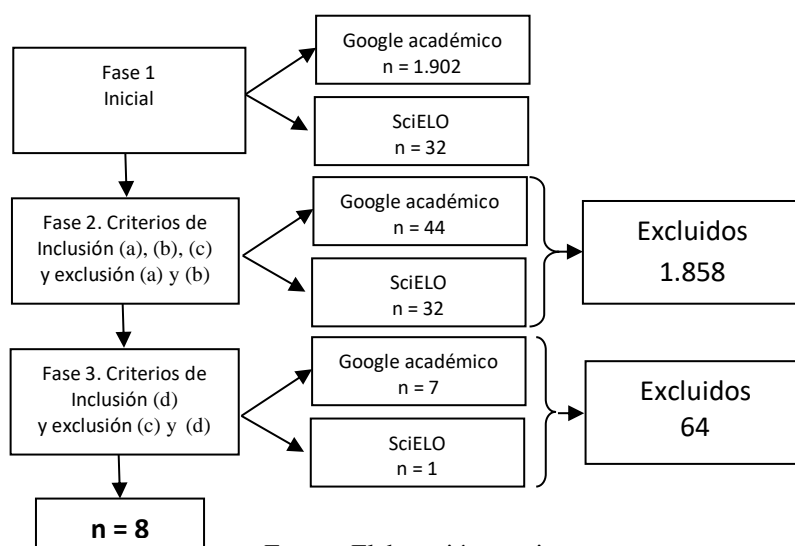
Fase 1
Inicial

Google académico
n = 1.902

SciELO
n = 32

Fase 2. Criterios de Inclusión (a), (b), (c) y exclusión (a) y (b)

Google académico
n = 44

SciELO
n = 32

Excluidos
1.858

Fase 3. Criterios de Inclusión (d) y exclusión (c) y (d)

Google académico
n = 7

SciELO
n = 1

Excluidos
64

n = 8

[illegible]